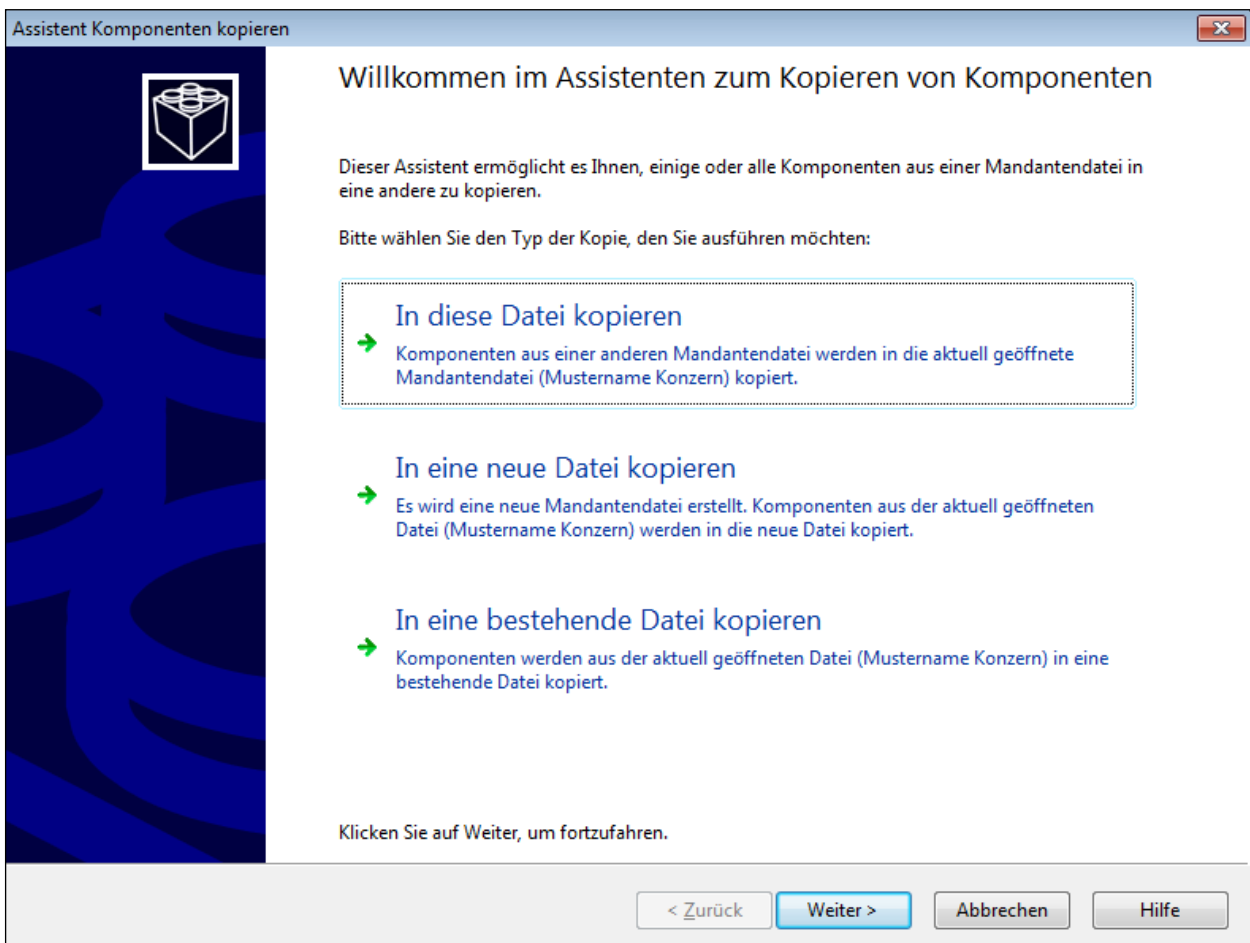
Assistent Komponenten kopieren

Willkommen im Assistenten zum Kopieren von Komponenten

Dieser Assistent ermöglicht es Ihnen, einige oder alle Komponenten aus einer Mandantendatei in eine andere zu kopieren.

Bitte wählen Sie den Typ der Kopie, den Sie ausführen möchten:

In diese Datei kopieren

Komponenten aus einer anderen Mandantendatei werden in die aktuell geöffnete Mandantendatei (Mustername Konzern) kopiert.

In eine neue Datei kopieren

Es wird eine neue Mandantendatei erstellt. Komponenten aus der aktuell geöffneten Datei (Mustername Konzern) werden in die neue Datei kopiert.

In eine bestehende Datei kopieren

Komponenten werden aus der aktuell geöffneten Datei (Mustername Konzern) in eine bestehende Datei kopiert.

Klicken Sie auf Weiter, um fortzufahren.

< Zurück | Weiter > | Abbrechen | Hilfe